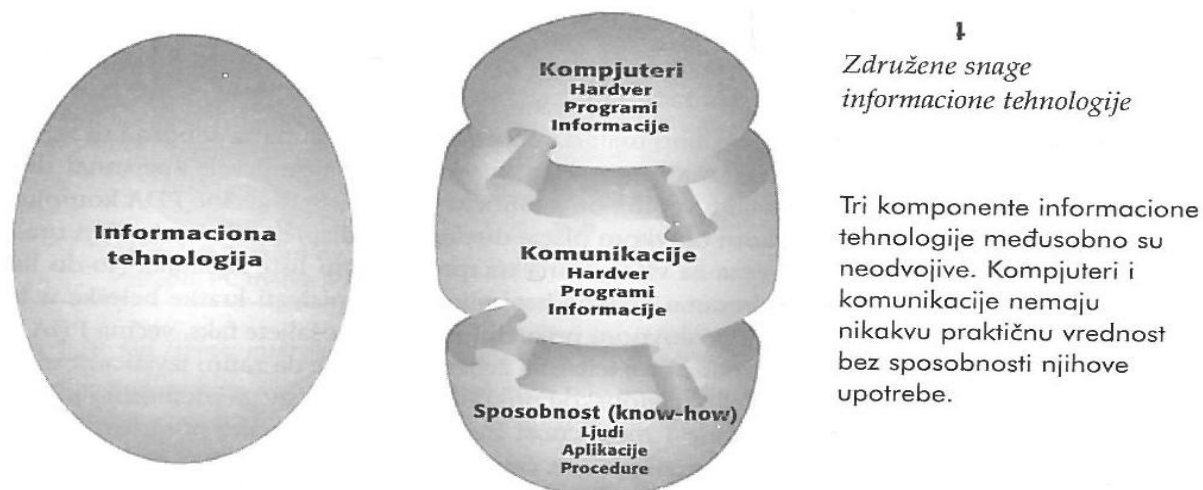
Informaciona tehnologija

Kompjuteri
Hardver
Programi
Informacije

Komunikacije
Hardver
Programi
Informacije

Sposobnost (know-how)
Ljudi
Aplikacije
Procedure

1
Združene snage informacione tehnologije

Tri komponente informacione tehnologije međusobno su neodvojive. Kompjuteri i komunikacije nemaju nikakvu praktičnu vrednost bez sposobnosti njihove upotrebe.